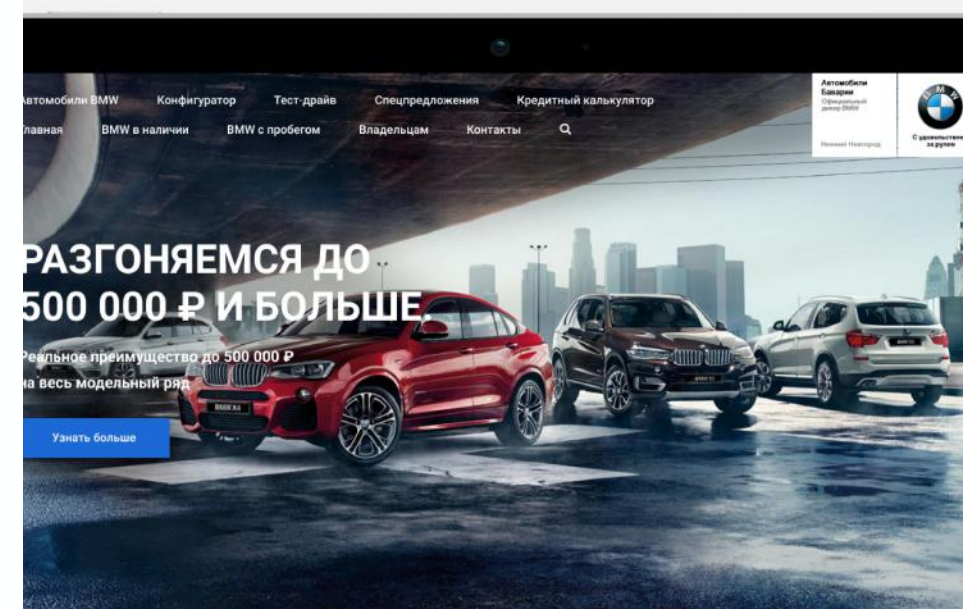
Автомобили BMW Конфигуратор Тест-драйв Спецпредложения Кредитный калькулятор

лавная BMW в наличии BMW с пробегом Владельцам Контакты

Автомобили Бавария Официальный дилер BMW

Нижний Новгород

С удовольствием за рулем

РАЗГОНЯЕМСЯ ДО 500 000 ₽ И БОЛЬШЕ.

Реальное преимущество до 500 000 ₽ на весь модельный ряд

Узнать больше